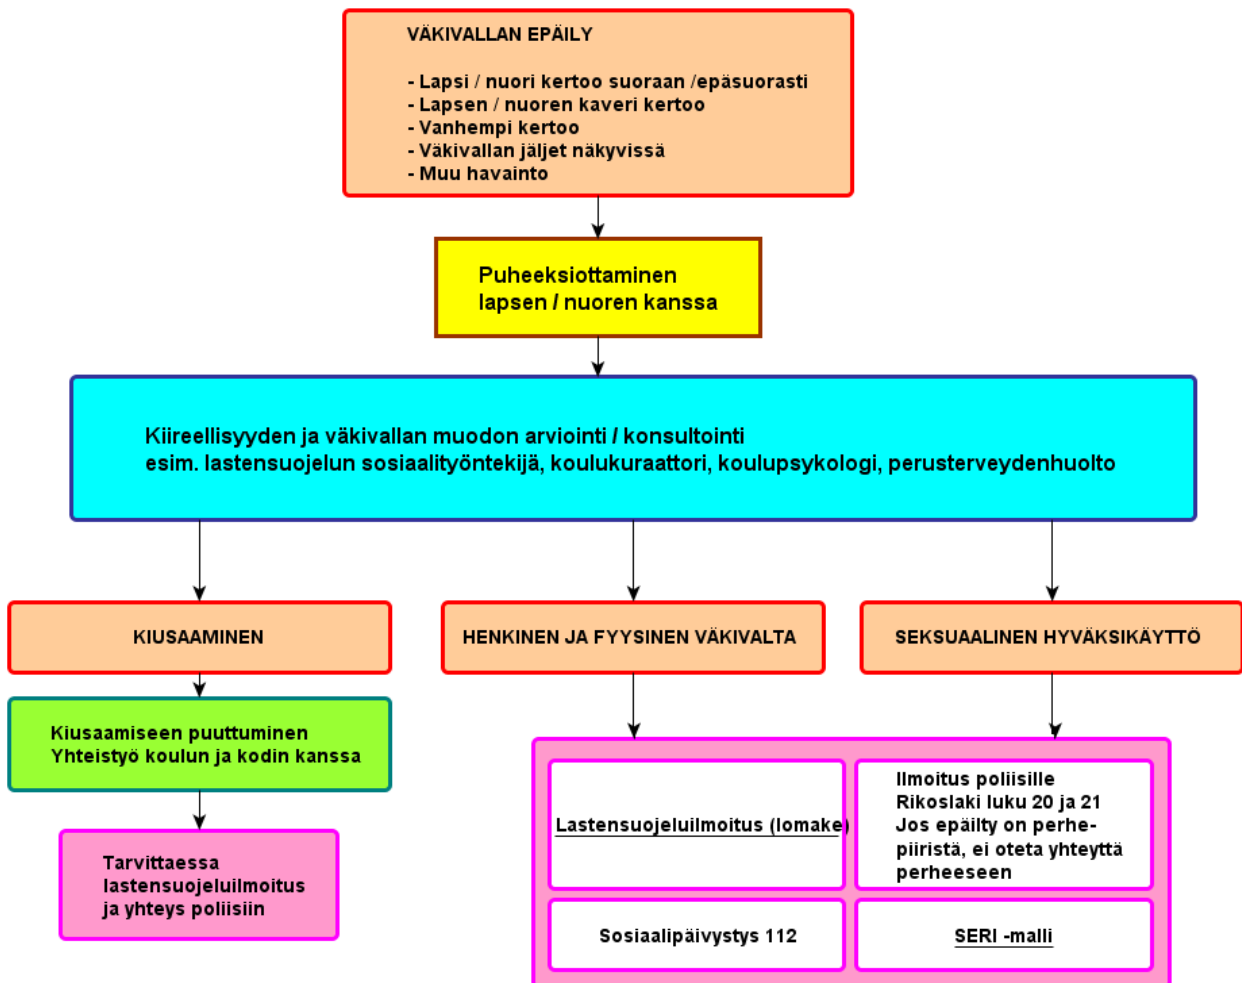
VÄKIVALLAN EPÄILY

- Lapsi / nuori kertoo suoraan /epäsuorasti
- Lapsen / nuoren kaveri kertoo
- Vanhempi kertoo
- Väkivallan jäljet näkyvissä
- Muu havainto

Puheeksiottaminen
lapsen / nuoren kanssa

Kiireellisyyden ja väkivallan muodon arviointi / konsultointi
esim. lastensuojelun sosiaalityöntekijä, koulukuraattori, koulupsykologi, perusterveydenhuolto

KIUSAAMINEN

HENKINEN JA FYYSINEN VÄKIVALTA

SEKSUAALINEN HYVÄKSIKÄYTTÖ

Kiusaamiseen puuttuminen
Yhteistyö koulun ja kodin kanssa

Tarvittaessa
lastensuojeluilmoitus
ja yhteys poliisiin

Lastensuojeluilmoitus (lomake)

Ilmoitus poliisille
Rikoslaki luku 20 ja 21
Jos epäilty on perhepiiristä, ei oteta yhteyttä perheeseen

Sosiaalipäivystys 112

SERI -malli